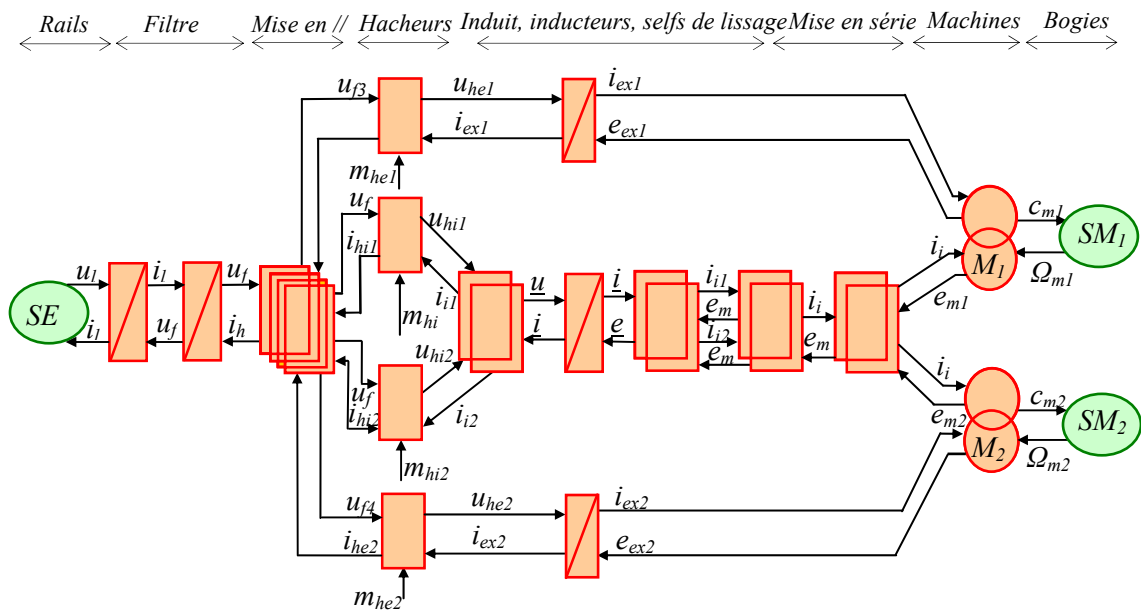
Rails Filtre Mise en // Hacheurs Induit, inducteurs, selfs de lissage Mise en série Machines Bogies

$u_{f3}$ $u_{he1}$ $i_{ex1}$
$i_{ex1}$ $e_{ex1}$
$m_{he1}$
$u_f$ $u_{hi1}$
$i_{hi1}$
$c_{m1}$ SM$_1$
$i_i$ M$_1$ $\Omega_{m1}$
$u_l$ $i_l$ $u_f$ $i_{i1}$ $\underline{u}$ $\underline{i}$ $i_{i1}$ $i_i$ $e_{m1}$
SE $m_{hi}$ $e_m$
$i_l$ $u_f$ $i_h$ $\underline{i}$ $\underline{e}$ $i_{i2}$ $e_m$
$u_{hi2}$ $e_m$
$i_i$
$u_f$ $c_{m2}$
$i_{hi2}$ $i_{i2}$ $e_{m2}$ SM$_2$
M$_2$ $\Omega_{m2}$
$m_{hi2}$
$u_{f4}$ $u_{he2}$ $i_{ex2}$
$i_{he2}$ $i_{ex2}$ $e_{ex2}$
$m_{he2}$